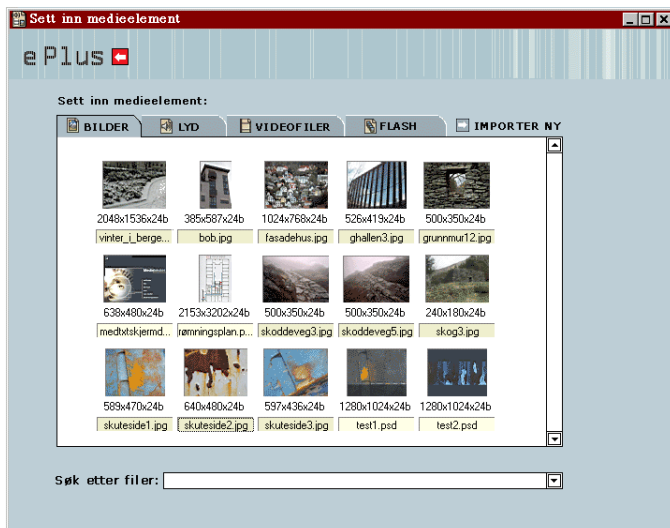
Sett inn medieelement

ePlus

Sett inn medieelement:

BILDER LYD VIDEOFILER FLASH IMPORTER NY

2048x1536x24b vinter_i_berge...
385x587x24b bob.jpg
1024x768x24b fasadehus.jpg
526x419x24b ghallen3.jpg
500x350x24b grunnmur12.jpg

638x480x24b medtxtskjermd...
2153x3202x24b rømningsplan.p...
500x350x24b skoddeveg3.jpg
500x350x24b skoddeveg5.jpg
240x180x24b skog3.jpg

589x470x24b skuteside1.jpg
640x480x24b skuteside2.jpg
597x436x24b skuteside3.jpg
1280x1024x24b test1.psd
1280x1024x24b test2.psd

Søk etter filer: